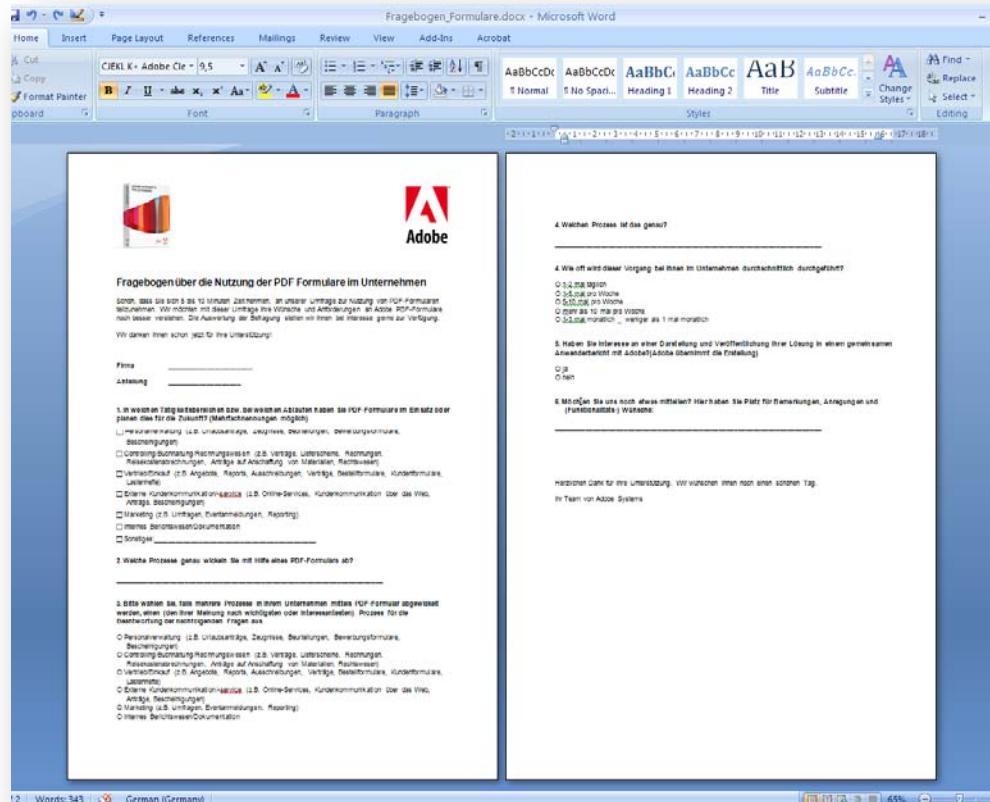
Fragebogen_Formulare.docx - Microsoft Word

Home Insert Page Layout References Mailings Review View Add-Ins Acrobat

Cut
Copy
Format Painter
Clipboard

CJEKL K+ Adobe Cle 9,5
Font

Paragraph

AaBbCcDc ¶ Normal
AaBbCcDc ¶ No Spaci...
AaBbCc Heading 1
AaBbCc Heading 2
AaB Title
AaBbCc. Subtitle
Change Styles
Styles

Find
Replace
Select
Editing

Adobe

Fragebogen über die Nutzung der PDF Formulare im Unternehmen

Schön, dass Sie sich 5 bis 10 Minuten Zeit nehmen, an unserer Umfrage zur Nutzung von PDF-Formularen teilzunehmen. Wir möchten mit dieser Umfrage Ihre Wünsche und Anforderungen an Adobe PDF-Formulare noch besser verstehen. Die Auswertung der Befragung stellen wir Ihnen bei Interesse gerne zur Verfügung.

Wir danken Ihnen schon jetzt für Ihre Unterstützung!

Firma ____________
Abteilung ____________

1. In welchen Tätigkeitsbereichen bzw. bei welchen Abläufen haben Sie PDF-Formulare im Einsatz oder planen dies für die Zukunft? (Mehrfachnennungen möglich)
☐ Personalverwaltung (z.B. Urlaubsanträge, Zeugnisse, Beurteilungen, Bewerbungsformulare, Bescheinigungen)
☐ Controlling/Buchhaltung/Rechnungswesen (z.B. Verträge, Lieferscheine, Rechnungen, Reisekostenabrechnungen, Anträge auf Anschaffung von Materialien, Rechtswesen)
☐ Vertrieb/Einkauf (z.B. Angebote, Reports, Ausschreibungen, Verträge, Bestellformulare, Kundenformulare, Lieferrmeldungen)
☐ Externe Kundenkommunikation/-service (z.B. Online-Services, Kundenkommunikation über das Web, Anträge, Bescheinigungen)
☐ Marketing (z.B. Umfragen, Eventanmeldungen, Reporting)
☐ Internes Berichtswesen/Dokumentation
☐ Sonstiges ____________

2. Welche Prozesse genau wickeln Sie mit Hilfe eines PDF-Formulars ab?
____________

3. Bitte wählen Sie, falls mehrere Prozesse in Ihrem Unternehmen mittels PDF-Formular abgewickelt werden, einen (den Ihrer Meinung nach wichtigsten oder interessantesten) Prozess für die Beantwortung der nachfolgenden Fragen aus.
O Personalverwaltung (z.B. Urlaubsanträge, Zeugnisse, Beurteilungen, Bewerbungsformulare, Bescheinigungen)
O Controlling/Buchhaltung/Rechnungswesen (z.B. Verträge, Lieferscheine, Rechnungen, Reisekostenabrechnungen, Anträge auf Anschaffung von Materialien, Rechtswesen)
O Vertrieb/Einkauf (z.B. Angebote, Reports, Ausschreibungen, Verträge, Bestellformulare, Kundenformulare, Lieferrmeldungen)
O Externe Kundenkommunikation/-service (z.B. Online-Services, Kundenkommunikation über das Web, Anträge, Bescheinigungen)
O Marketing (z.B. Umfragen, Eventanmeldungen, Reporting)
O Internes Berichtswesen/Dokumentation

4. Welchen Prozess ist das genau?
____________

4. Wie oft wird dieser Vorgang bei Ihnen im Unternehmen durchschnittlich durchgeführt?
O 1-2 mal täglich
O 1-5 mal pro Woche
O 5-10 mal pro Woche
O mehr als 10 mal pro Woche
O 1-3 mal monatlich _ weniger als 1 mal monatlich

5. Haben Sie Interesse an einer Darstellung und Veröffentlichung Ihrer Lösung in einem gemeinsamen Anwenderbericht mit Adobe? (Adobe übernimmt die Erstellung)
O ja
O nein

6. Möchten Sie uns noch etwas mitteilen? Hier haben Sie Platz für Bemerkungen, Anregungen und (Funktionalitäts-) Wünsche:
____________

Herzlichen Dank für Ihre Unterstützung. Wir wünschen Ihnen noch einen schönen Tag.

Ihr Team von Adobe Systems

12 | Words: 343 | German (Germany) | 65%